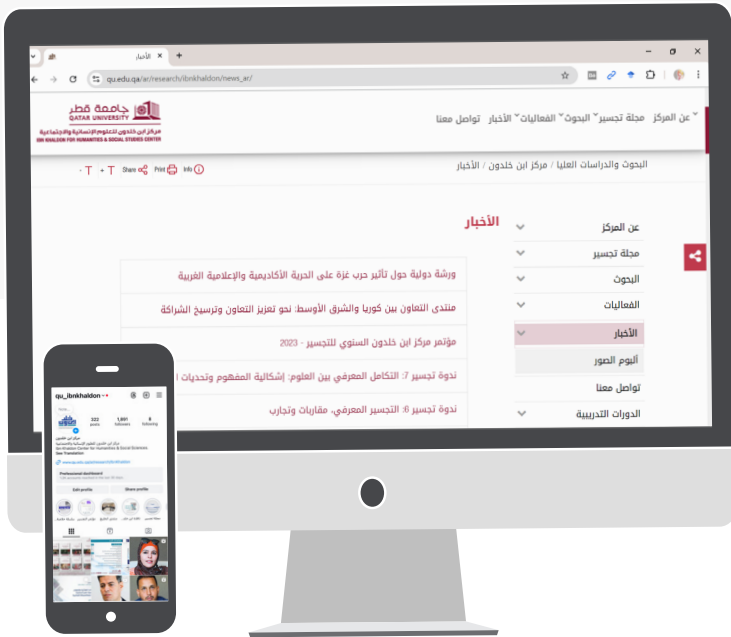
الأخبار
qu.edu.qa/ar/research/ibnkhaldon/news_ar/

جامعة قطر
QATAR UNIVERSITY
مركز ابن خلدون للعلوم الإنسانية والاجتماعية
IBN KHALDON FOR HUMANITIES & SOCIAL STUDIES CENTER

عن المركز مجلة تجسير البحوث الفعاليات الأخبار تواصل معنا

البحوث والدراسات العليا / مركز ابن خلدون / الأخبار

Info Print Share + T - T

الأخبار

ورشة دولية حول تأثير حرب غزة على الحرية الأكاديمية والإعلامية الغربية
منتدى التعاون بين كوريا والشرق الأوسط: نحو تعزيز التعاون وترسيخ الشراكة
مؤتمر مركز ابن خلدون السنوي للتجسير - 2023
ندوة تجسير 7: التكامل المعرفي بين العلوم: إشكالية المفهوم وتحديات ا
ندوة تجسير 6: التجسير المعرفي: مقاربات وتجارب

عن المركز
مجلة تجسير
البحوث
الفعاليات
الأخبار
ألبوم الصور
تواصل معنا
الدورات التدريبية

qu_ibnkhaldon
322 posts
1,851 followers
9 following
مركز ابن خلدون
Ibn Khaldon Center for Humanities & Social Sciences
Professional dashboard
Edit profile
Share profile